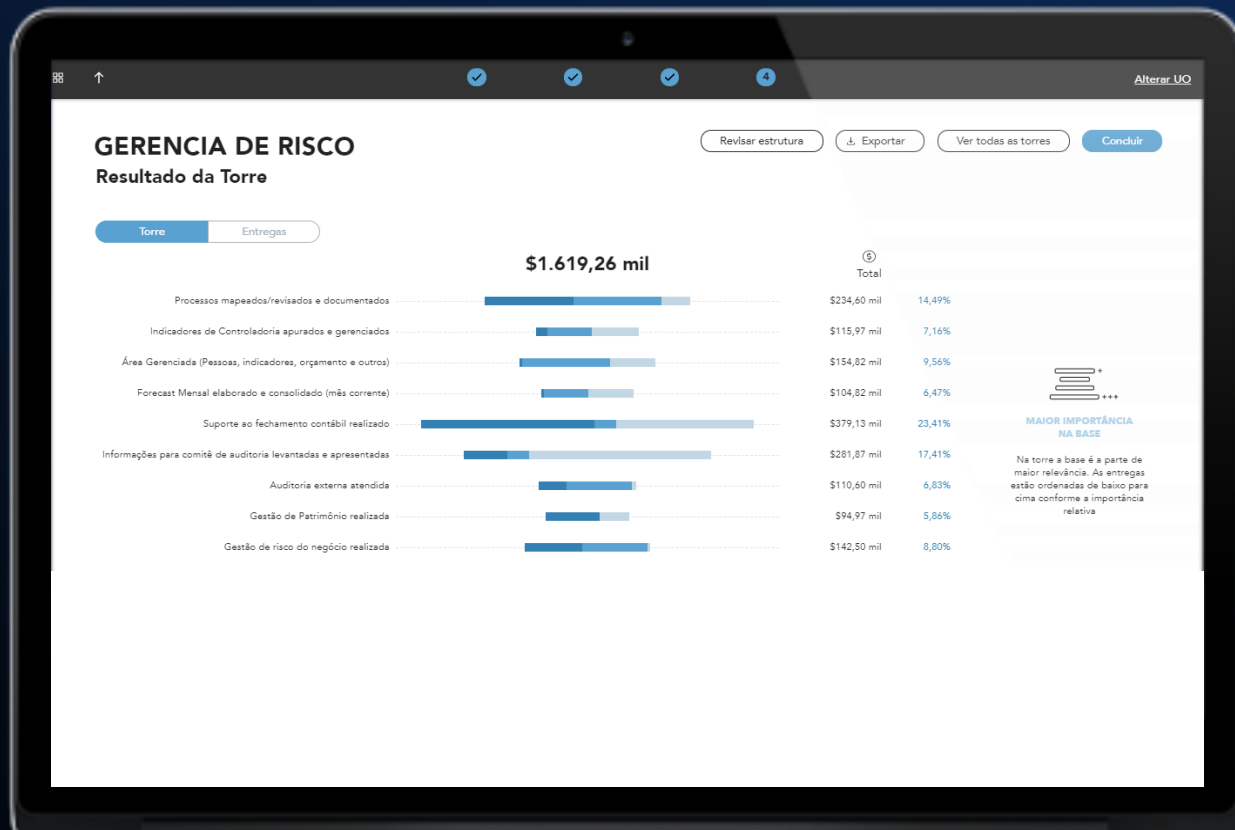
4

Alterar UO

GERENCIA DE RISCO
Resultado da Torre

Revisar estrutura
Exportar
Ver todas as torres
Concluir

Torre
Entregas

$1.619,26 mil

Total

| | | |
|---|---|---|
| Processos mapeados/revisados e documentados | $234,60 mil | 14,49% |
| Indicadores de Controladoria apurados e gerenciados | $115,97 mil | 7,16% |
| Área Gerenciada (Pessoas, indicadores, orçamento e outros) | $154,82 mil | 9,56% |
| Forecast Mensal elaborado e consolidado (mês corrente) | $104,82 mil | 6,47% |
| Suporte ao fechamento contábil realizado | $379,13 mil | 23,41% |
| Informações para comitê de auditoria levantadas e apresentadas | $281,87 mil | 17,41% |
| Auditoria externa atendida | $110,60 mil | 6,83% |
| Gestão de Patrimônio realizada | $94,97 mil | 5,86% |
| Gestão de risco do negócio realizada | $142,50 mil | 8,80% |

+
+++

MAIOR IMPORTÂNCIA NA BASE

Na torre a base é a parte de maior relevância. As entregas estão ordenadas de baixo para cima conforme a importância relativa